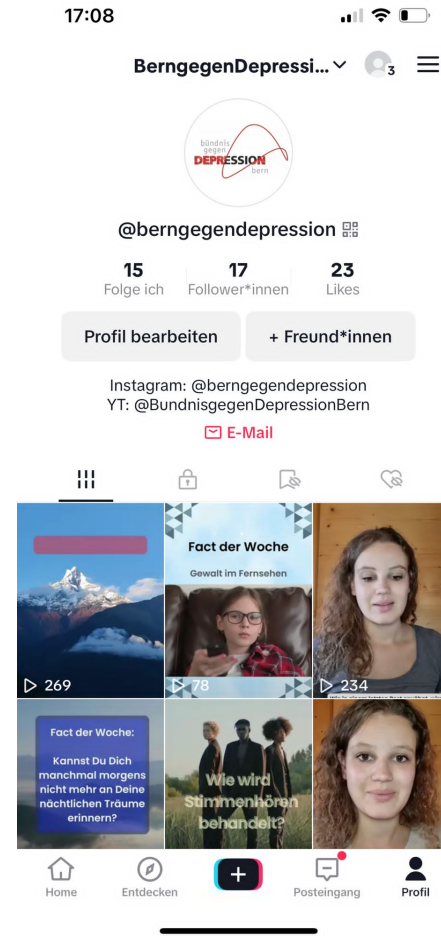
17:08

BerngegenDepressi... 3

bündnis gegen DEPRESSION bern

@berngegendepression

15 Folge ich

17 Follower*innen

23 Likes

Profil bearbeiten

+ Freund*innen

Instagram: @berngegendepression
YT: @BundnisgegenDepressionBern

E-Mail

269

Fact der Woche

Gewalt im Fernsehen

78

234

Fact der Woche:

Kannst Du Dich manchmal morgens nicht mehr an Deine nächtlichen Träume erinnern?

Wie wird Stimmenhören behandelt?

Home

Entdecken

Posteingang

Profil